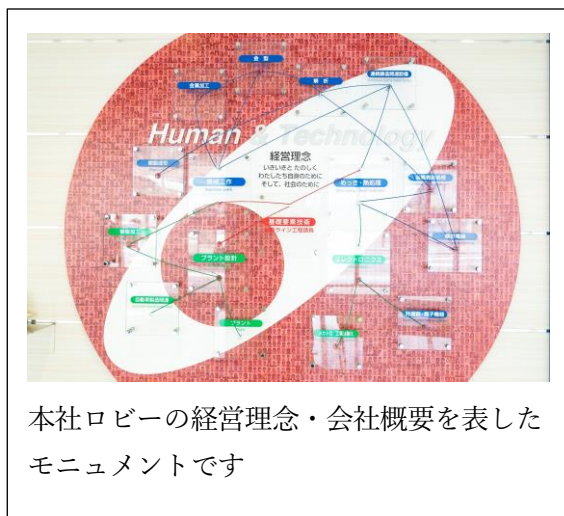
Human & Technology

経営理念
いきいきと たのしく
わたしたち自身のために
そして、社会のために

金属加工

解析

機械工作

めっき・熱処理

基礎要素技術

プラント設計

エレクトロニクス

プラント

本社ロビーの経営理念・会社概要を表したモニュメントです